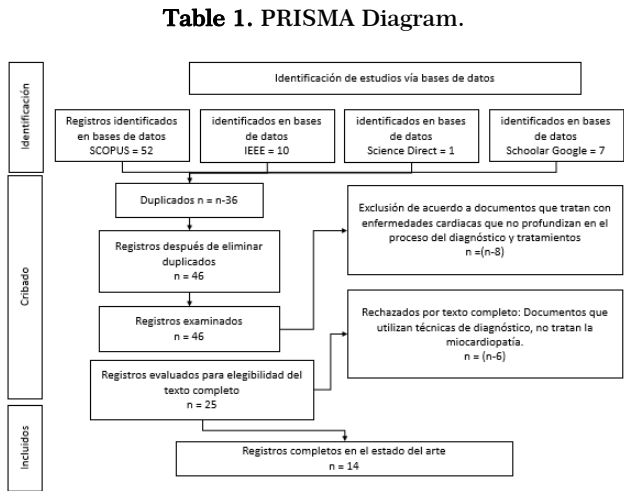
**Table 1.** PRISMA Diagram.

Identificación

Identificación de estudios vía bases de datos

Registros identificados en bases de datos SCOPUS = 52

identificados en bases de datos IEEE = 10

identificados en bases de datos Science Direct = 1

identificados en bases de datos Schoolar Google = 7

Cribado

Duplicados n = n-36

Exclusión de acuerdo a documentos que tratan con enfermedades cardiacas que no profundizan en el proceso del diagnóstico y tratamientos n =(n-8)

Registros después de eliminar duplicados n = 46

Rechazados por texto completo: Documentos que utilizan técnicas de diagnóstico, no tratan la miocardiopatía. n = (n-6)

Registros examinados n = 46

Registros evaluados para elegibilidad del texto completo n = 25

Incluidos

Registros completos en el estado del arte n = 14